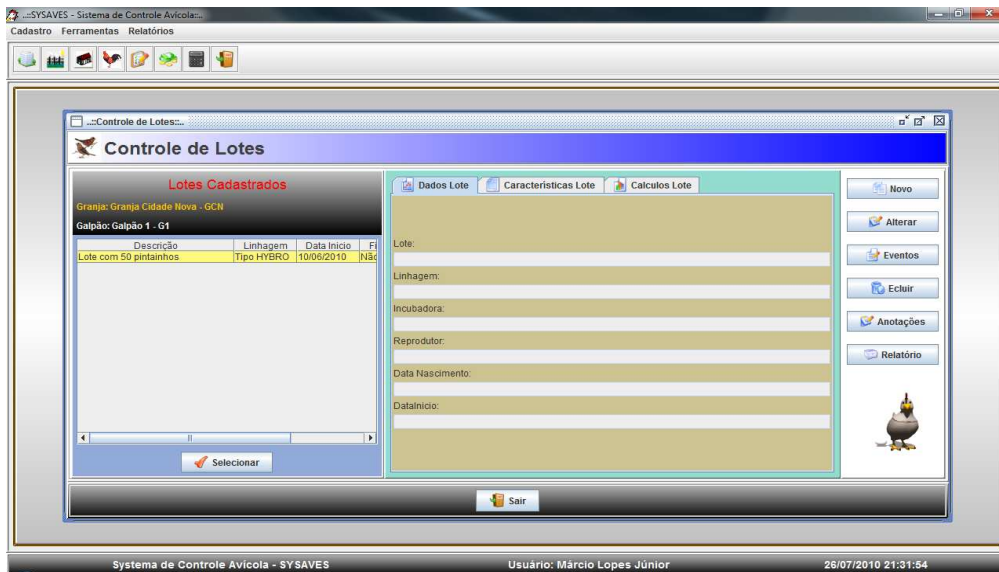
..::SYSAVES - Sistema de Controle Avícola::..

Cadastro Ferramentas Relatórios

..::Controle de Lotes::..

Controle de Lotes

Lotes Cadastrados

Granja: Granja Cidade Nova - GCN

Galpão: Galpão 1 - G1

| Descrição | Linhagem | Data Inicio | Fi |
|---|---|---|---|
| Lote com 50 pintainhos | Tipo HYBRO | 10/06/2010 | Nãc |

Selecionar

Dados Lote | Características Lote | Calculos Lote

Lote:

Linhagem:

Incubadora:

Reprodutor:

Data Nascimento:

DataInicio:

Novo

Alterar

Eventos

Ecluir

Anotações

Relatório

Sair

Sistema de Controle Avícola - SYSAVES

Usuário: Márcio Lopes Júnior

26/07/2010 21:31:54